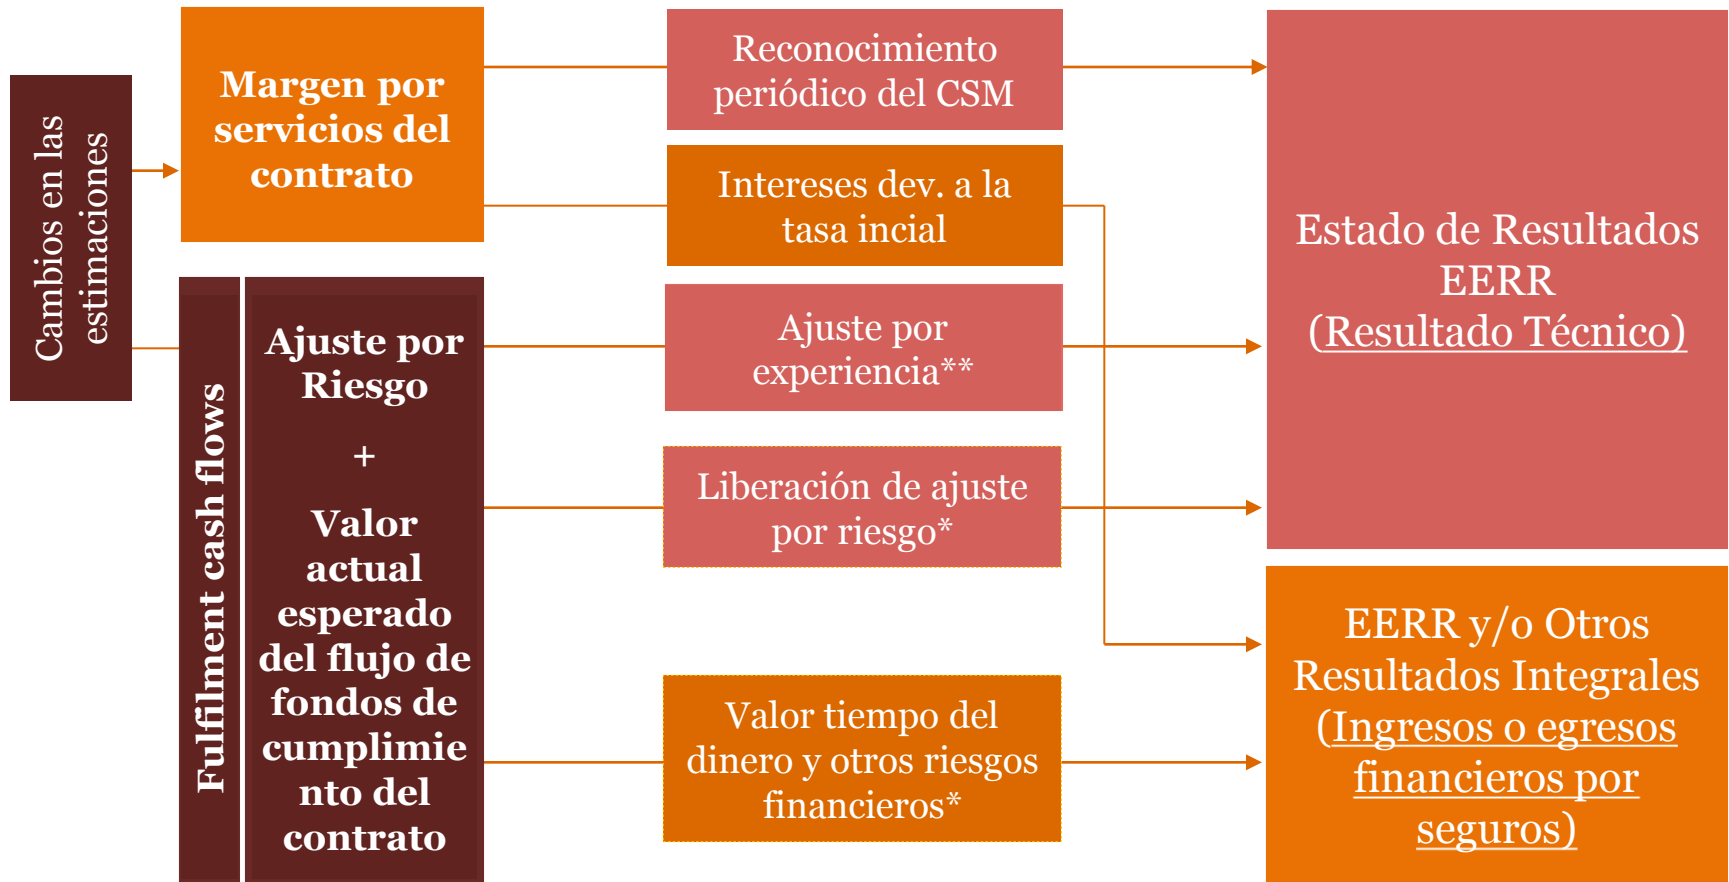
Cambios en las estimaciones

Margen por servicios del contrato

Fulfilment cash flows

Ajuste por Riesgo

+

Valor actual esperado del flujo de fondos de cumplimiento del contrato

Reconocimiento periódico del CSM

Intereses dev. a la tasa incial

Ajuste por experiencia**

Liberación de ajuste por riesgo*

Valor tiempo del dinero y otros riesgos financieros*

Estado de Resultados EERR (Resultado Técnico)

EERR y/o Otros Resultados Integrales (Ingresos o egresos financieros por seguros)